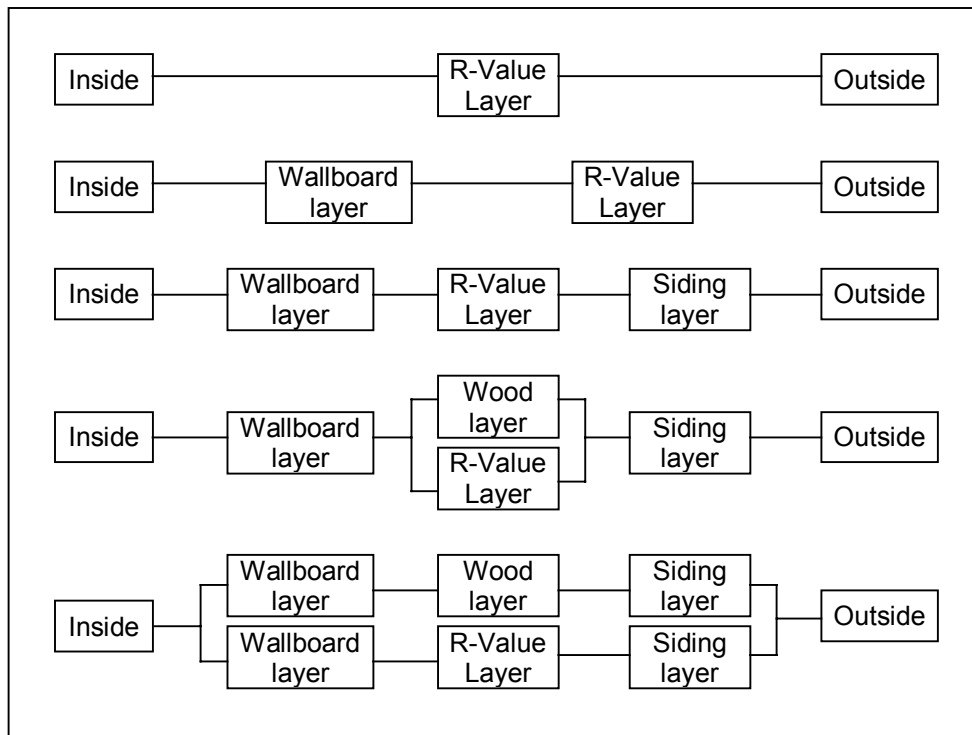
Inside

R-Value Layer

Outside

Inside

Wallboard layer

R-Value Layer

Outside

Inside

Wallboard layer

R-Value Layer

Siding layer

Outside

Inside

Wallboard layer

Wood layer

R-Value Layer

Siding layer

Outside

Inside

Wallboard layer

Wood layer

Siding layer

Wallboard layer

R-Value Layer

Siding layer

Outside